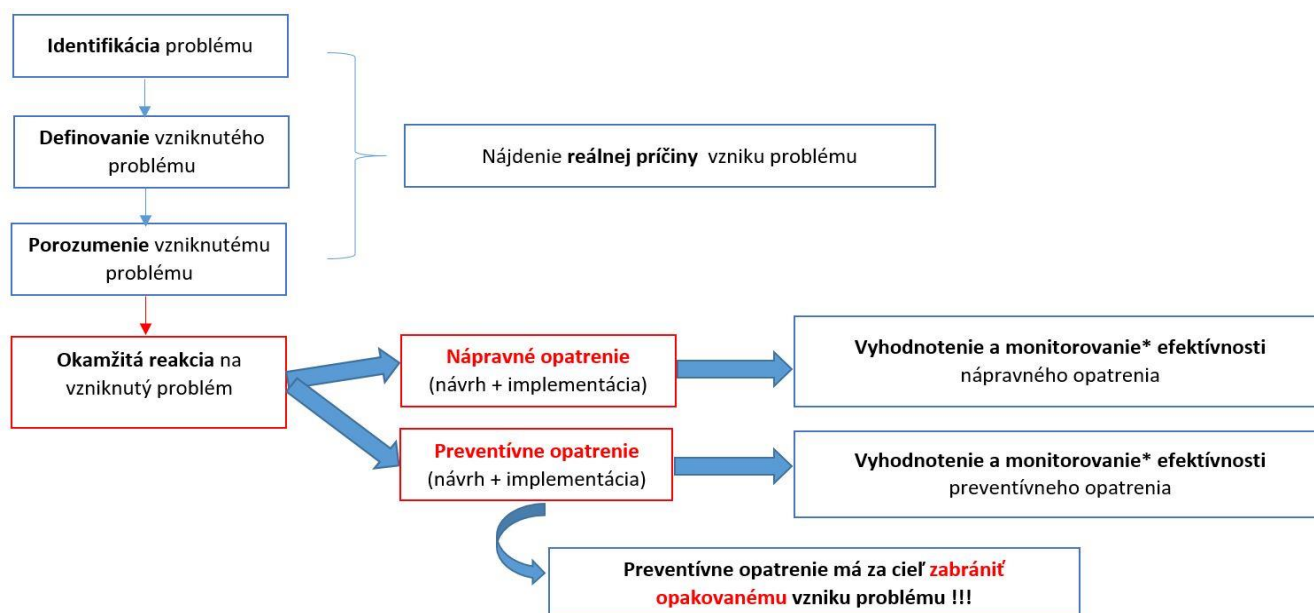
Identifikácia problému

Definovanie vzniknutého problému

Porozumenie vzniknutému problému

Nájdenie reálnej príčiny vzniku problému

Okamžitá reakcia na vzniknutý problém

Nápravné opatrenie
(návrh + implementácia)

Vyhodnotenie a monitorovanie* efektívnosti
nápravného opatrenia

Preventívne opatrenie
(návrh + implementácia)

Vyhodnotenie a monitorovanie* efektívnosti
preventívneho opatrenia

Preventívne opatrenie má za cieľ zabrániť opakovanému vzniku problému !!!